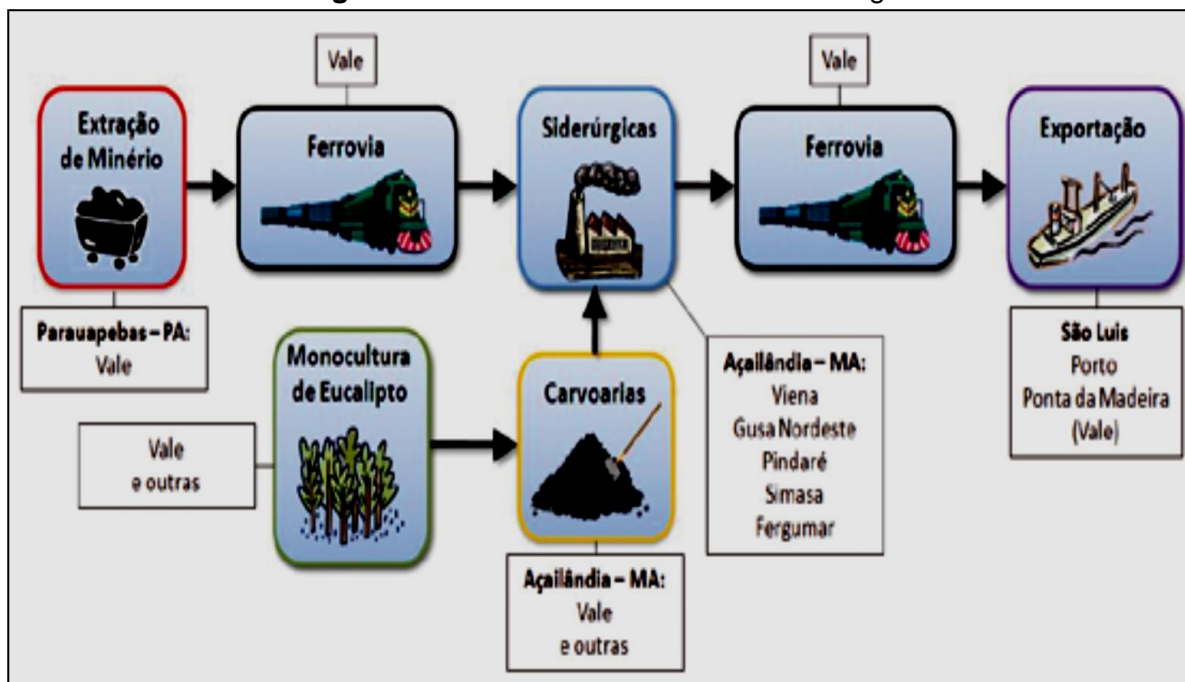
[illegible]

Vale

Extração de Minério

Ferrovia

Siderúrgicas

Vale

Ferrovia

Exportação

Parauapebas – PA:
Vale

Monocultura de Eucalipto

Carvoarias

Açailândia – MA:
Viena
Gusa Nordeste
Pindaré
Simasa
Fergumar

São Luis
Porto
Ponta da Madeira
(Vale)

Vale
e outras

Açailândia – MA:
Vale
e outras